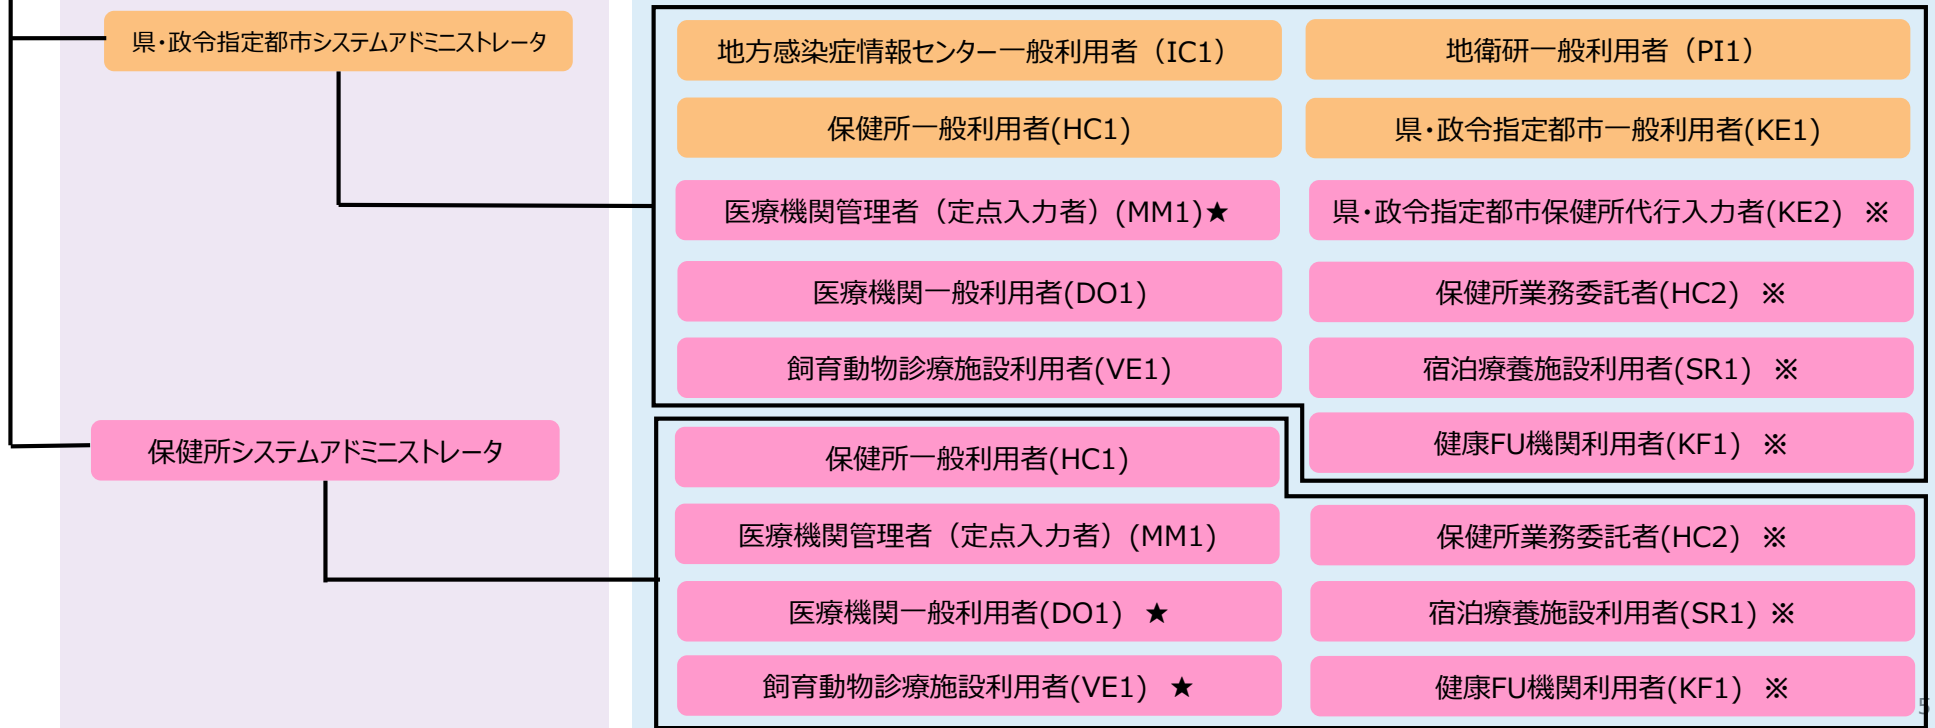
県・政令指定都市システムアドミニストレータ

地方感染症情報センター一般利用者（IC1）

地衛研一般利用者（PI1）

保健所一般利用者(HC1)

県・政令指定都市一般利用者(KE1)

医療機関管理者（定点入力者）(MM1)★

県・政令指定都市保健所代行入力者(KE2) ※

医療機関一般利用者(DO1)

保健所業務委託者(HC2) ※

飼育動物診療施設利用者(VE1)

宿泊療養施設利用者(SR1) ※

健康FU機関利用者(KF1) ※

保健所システムアドミニストレータ

保健所一般利用者(HC1)

医療機関管理者（定点入力者）(MM1)

保健所業務委託者(HC2) ※

医療機関一般利用者(DO1) ★

宿泊療養施設利用者(SR1) ※

飼育動物診療施設利用者(VE1) ★

健康FU機関利用者(KF1) ※

5